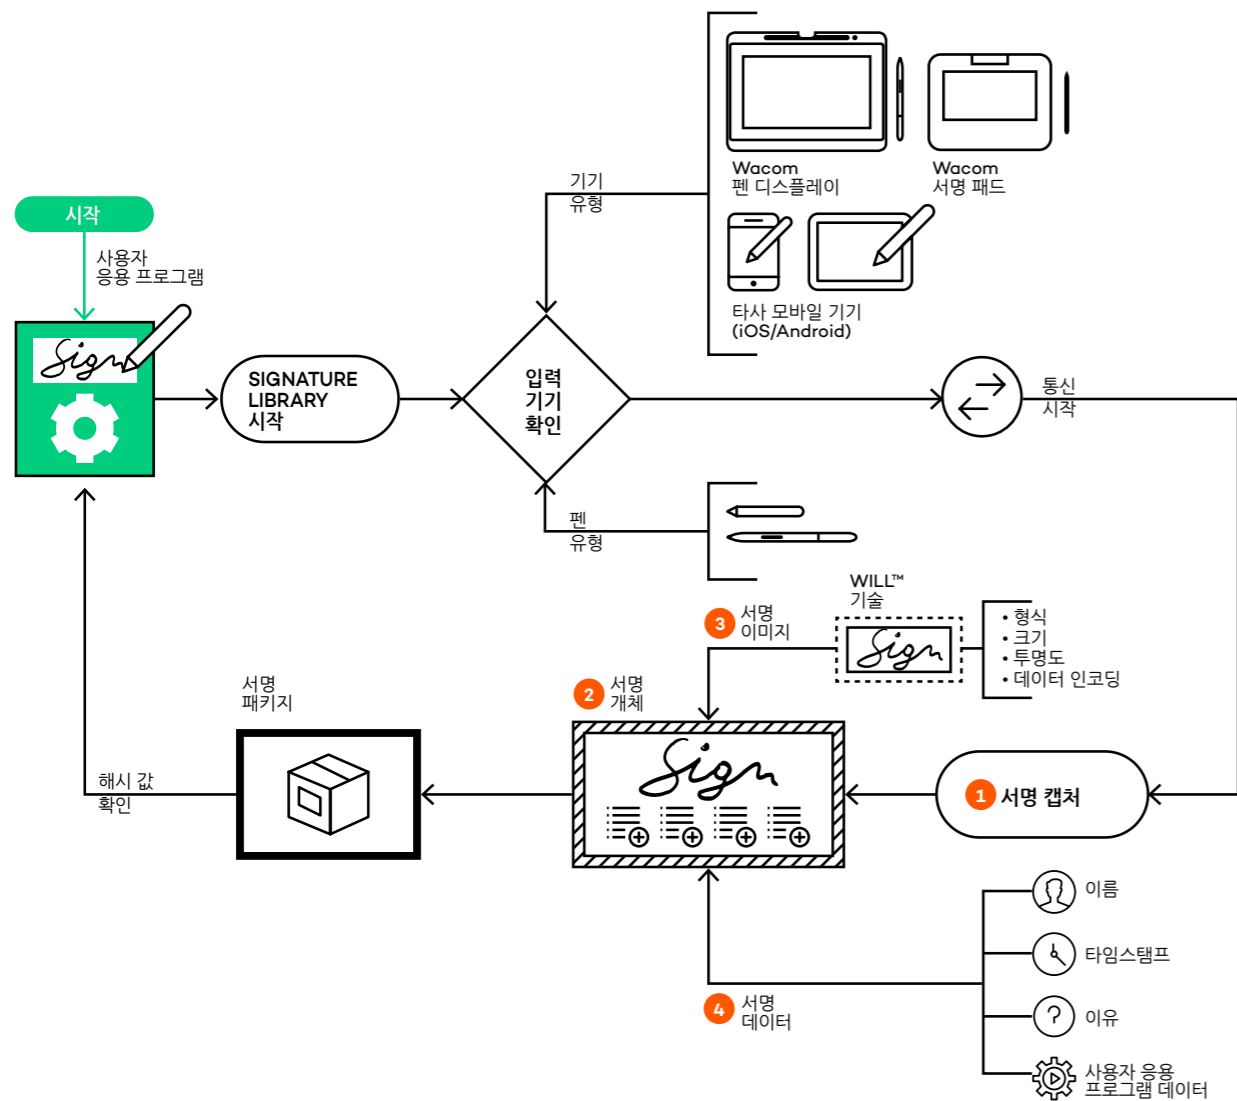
시작

사용자 응용 프로그램

Sign

SIGNATURE LIBRARY 시작

기기 유형

Wacom 펜 디스플레이

Wacom 서명 패드

타사 모바일 기기 (iOS/Android)

입력 기기 확인

통신 시작

펜 유형

WILL™ 기술

3 서명 이미지

Sign

• 형식
• 크기
• 투명도
• 데이터 인코딩

서명 패키지

2 서명 개체

Sign

해시 값 확인

1 서명 캡처

이름

타임스탬프

이유

사용자 응용 프로그램 데이터

4 서명 데이터